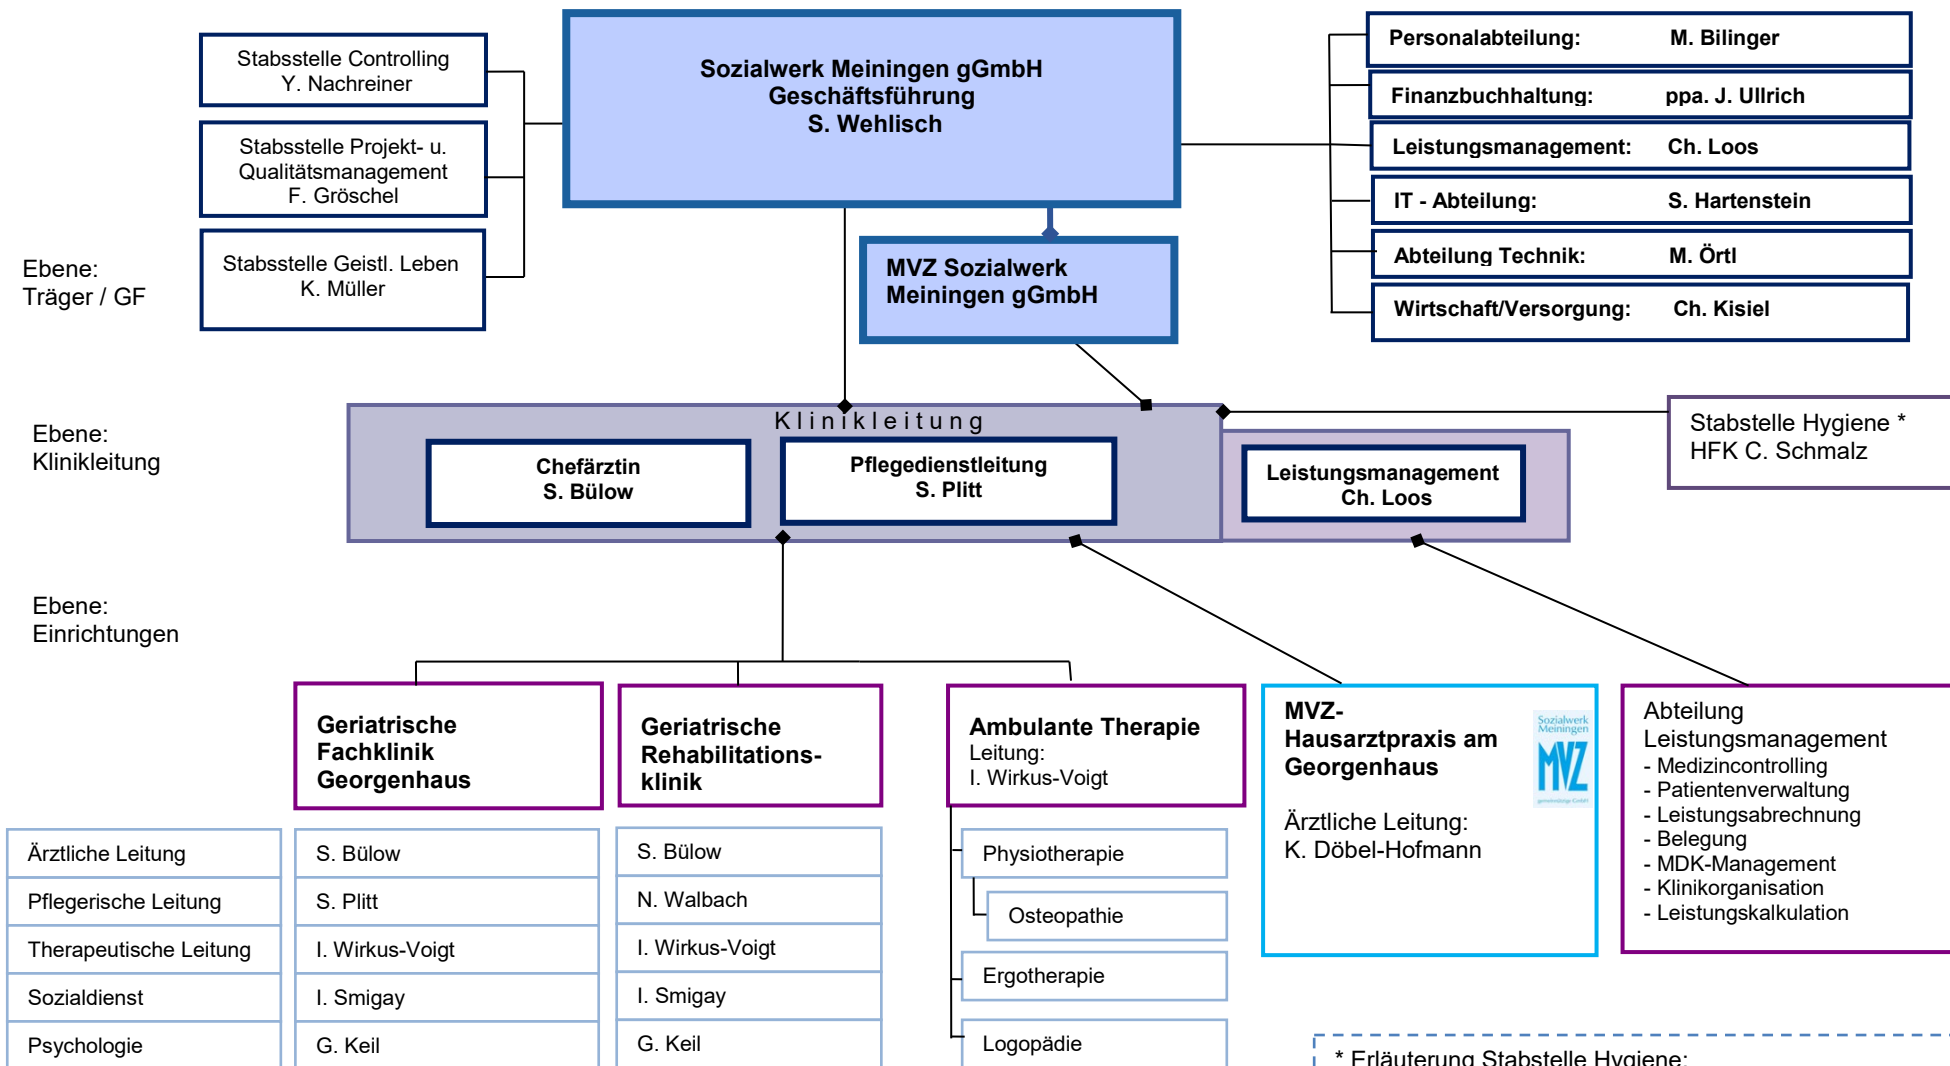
Stabsstelle Controlling
Y. Nachreiner

Stabsstelle Projekt- u. Qualitätsmanagement
F. Gröschel

Stabsstelle Geistl. Leben
K. Müller

Ebene:
Träger / GF

Sozialwerk Meiningen gGmbH
Geschäftsführung
S. Wehlisch

MVZ Sozialwerk Meiningen gGmbH

Personalabteilung: M. Bilinger
Finanzbuchhaltung: ppa. J. Ullrich
Leistungsmanagement: Ch. Loos
IT - Abteilung: S. Hartenstein
Abteilung Technik: M. Örtl
Wirtschaft/Versorgung: Ch. Kisiel

Ebene:
Klinikleitung

Klinikleitung

Chefärztin
S. Bülow

Pflegedienstleitung
S. Plitt

Leistungsmanagement
Ch. Loos

Stabstelle Hygiene *
HFK C. Schmalz

Ebene:
Einrichtungen

Geriatrische Fachklinik Georgenhaus

Geriatrische Rehabilitationsklinik

Ambulante Therapie
Leitung:
I. Wirkus-Voigt

MVZ-
Hausarztpraxis am Georgenhaus

Sozialwerk Meiningen
MVZ

Ärztliche Leitung:
K. Döbel-Hofmann

Abteilung Leistungsmanagement
- Medizincontrolling
- Patientenverwaltung
- Leistungsabrechnung
- Belegung
- MDK-Management
- Klinikorganisation
- Leistungskalkulation

| Ärztliche Leitung | S. Bülow | S. Bülow |
|---|---|---|
| Pflegerische Leitung | S. Plitt | N. Walbach |
| Therapeutische Leitung | I. Wirkus-Voigt | I. Wirkus-Voigt |
| Sozialdienst | I. Smigay | I. Smigay |
| Psychologie | G. Keil | G. Keil |

Physiotherapie
Osteopathie
Ergotherapie
Logopädie

* Erläuterung Stabstelle Hygiene: